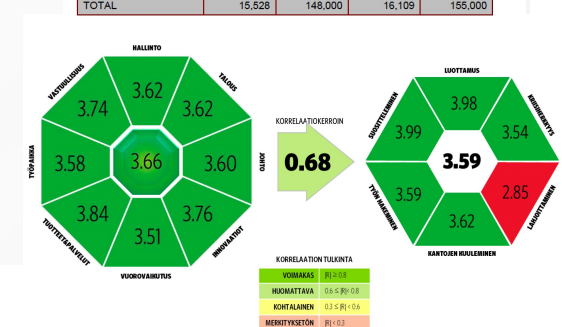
| TOTAL | 15,528 | 148,000 | 16,109 | 155,000 |
|---|---|---|---|---|

HALLINTO
3.62
TALOUS
3.62
JOHTO
3.60
INNOVAATIOT
3.76
VUOROVAIKUTUS
3.51
TUOTTEET&PALVELUT
3.84
TYÖPAIKKA
3.58
VASTUULLISUUS
3.74
3.66

KORRELAATIOKERROIN
0.68

LUOTTAMUS
3.98
RIESKIENOTTO
3.54
LAAJENTAMINEN
2.85
KANTOJEN KUULEMINEN
3.62
TYÖN HAKEMINEN
3.59
SUOSITTELEMINEN
3.99
3.59

KORRELAATION TULKINTA

| VOIMAKAS | $|R| \geq 0.8$ |
|---|---|
| HUOMATTAVA | $0.6 \leq |R| < 0.8$ |
| KOHTALAINEN | $0.3 \leq |R| < 0.6$ |
| MERKITYKSETÖN | $|R| < 0.3$ |